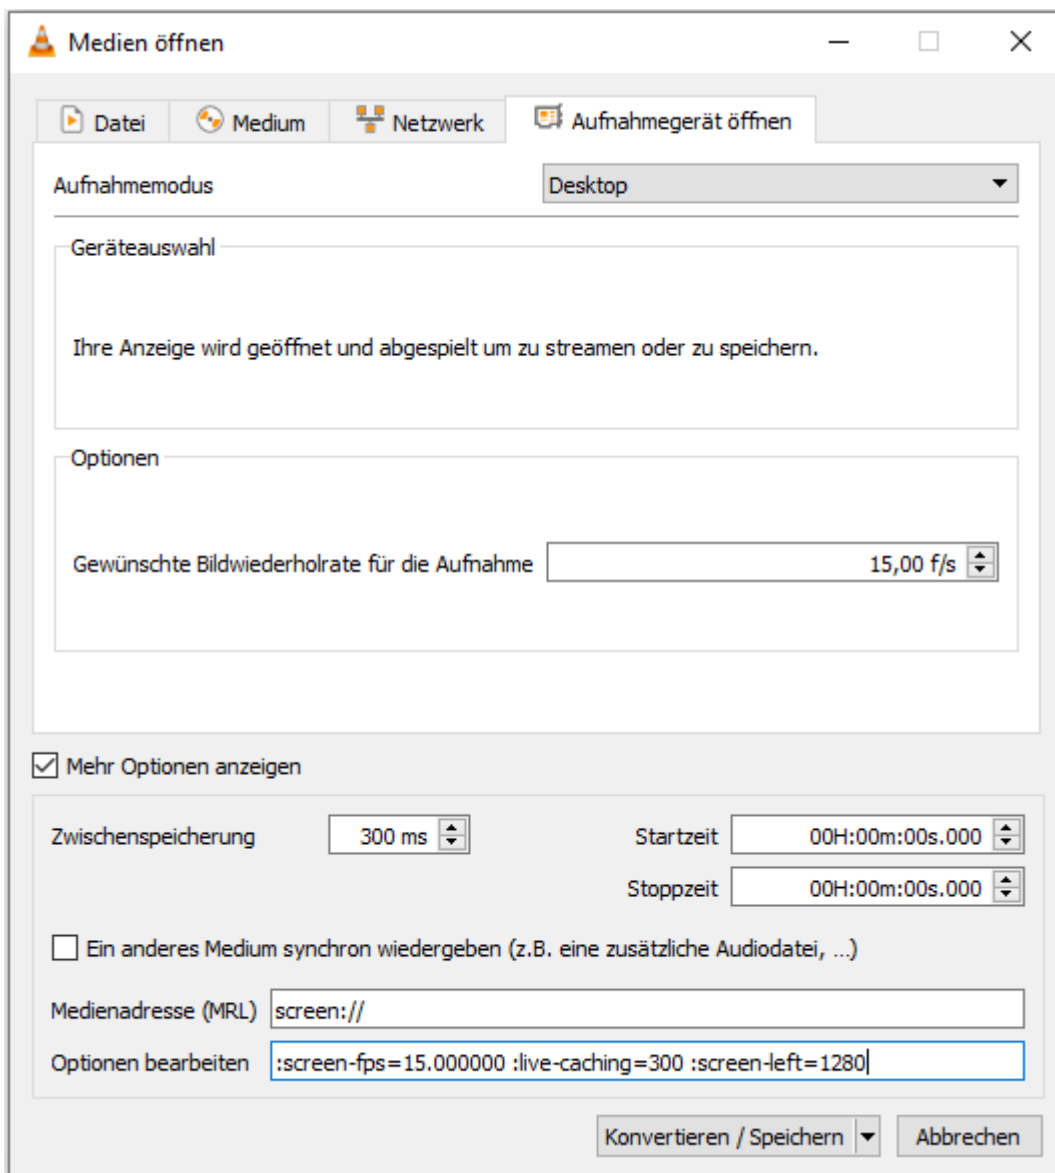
Medien öffnen

Datei
Medium
Netzwerk
Aufnahmegerät öffnen

Aufnahmemodus
Desktop

Geräteauswahl

Ihre Anzeige wird geöffnet und abgespielt um zu streamen oder zu speichern.

Optionen

Gewünschte Bildwiederholrate für die Aufnahme
15,00 f/s

Mehr Optionen anzeigen

Zwischenspeicherung
300 ms
Startzeit
00H:00m:00s.000
Stoppzeit
00H:00m:00s.000

Ein anderes Medium synchron wiedergeben (z.B. eine zusätzliche Audiodatei, ...)

Medienadresse (MRL)
screen://
Optionen bearbeiten
:screen-fps=15.000000 :live-caching=300 :screen-left=1280

Konvertieren / Speichern
Abbrechen